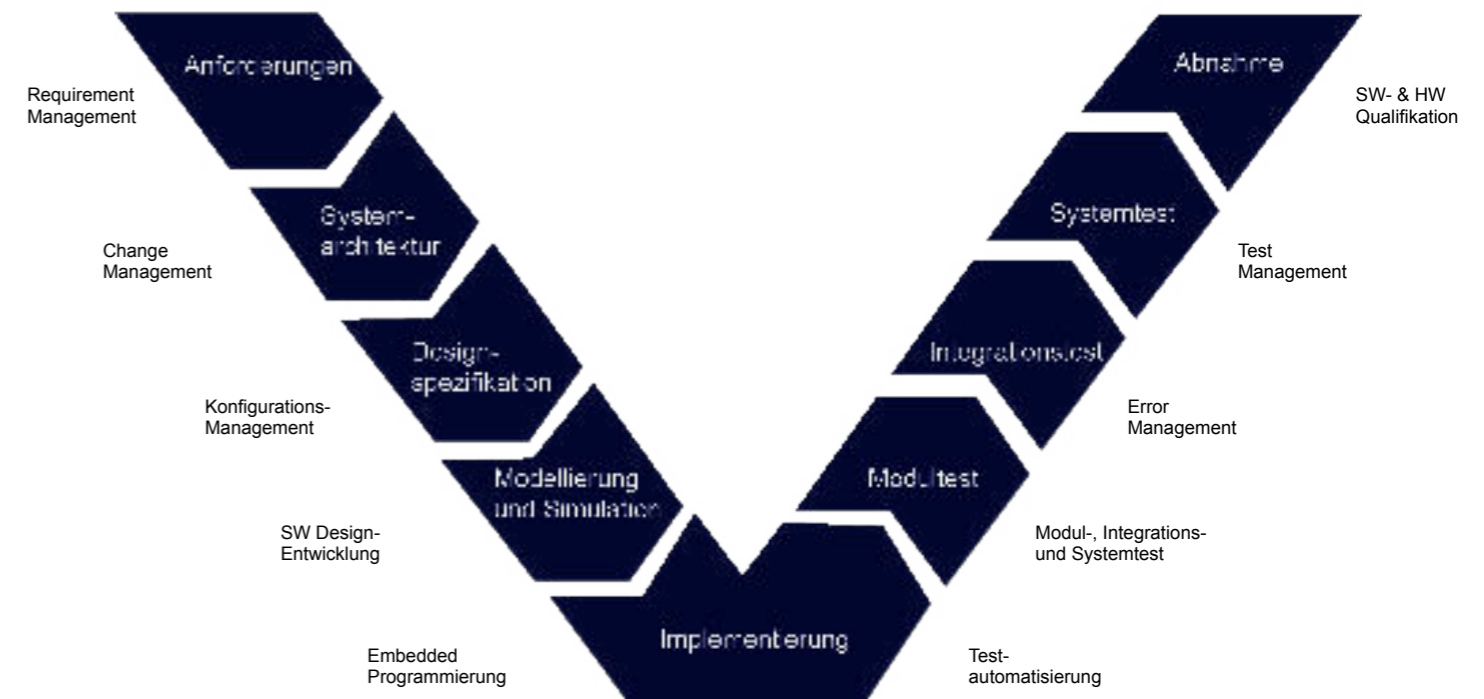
Anforderungen

Requirement Management

Systemarchitektur

Change Management

Designspezifikation

Konfigurations-Management

Modellierung und Simulation

SW Design-Entwicklung

Implementierung

Embedded Programmierung

Abnahme

SW- & HW Qualifikation

Systemtest

Test Management

Integrationstest

Error Management

Modultest

Modul-, Integrations- und Systemtest

Test-automatisierung